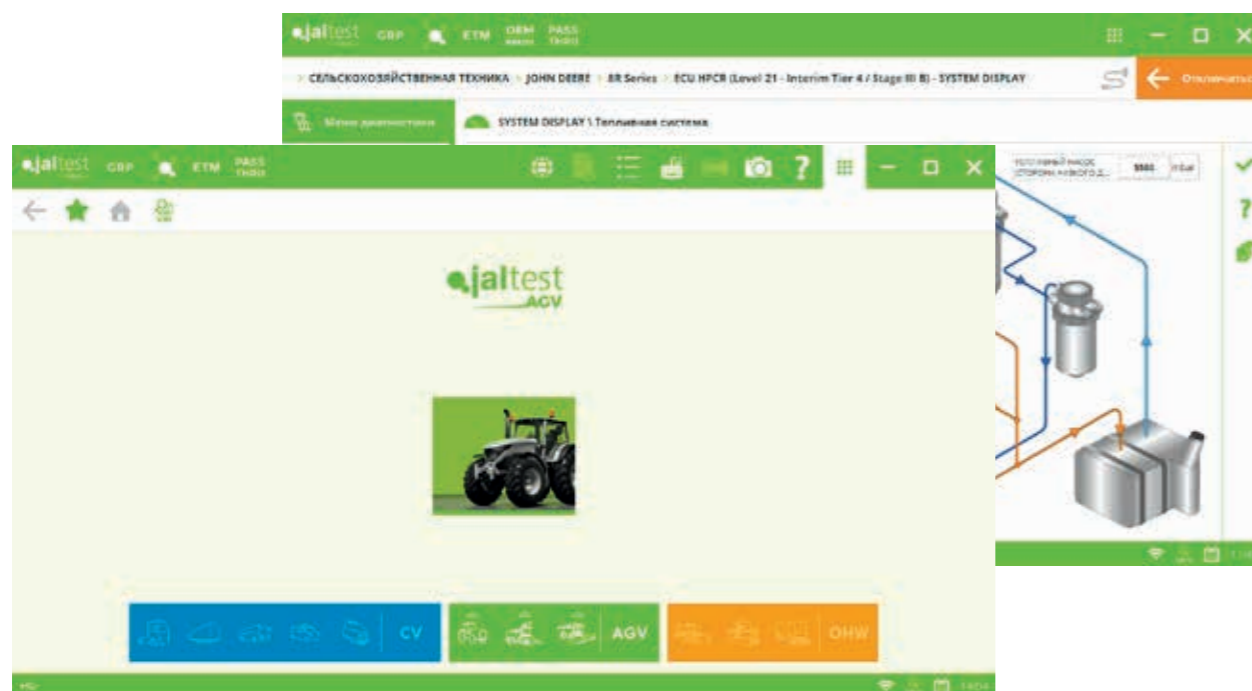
jaltest GBP ETM OEM PASS THRU

> СЕЛЬСКОХОЗЯЙСТВЕННАЯ ТЕХНИКА > JOHN DEERE > 8R Series > ECU HPCR (Level 21 - Interim Tier 4 / Stage III B) - SYSTEM DISPLAY

Отключиться

Меню диагностики

SYSTEM DISPLAY \ Топливная система

ТОПЛИВНЫЙ НАСОС СТОРОНЫ НИЗКОГО Д... 5565 гПа

jaltest GBP ETM PASS THRU

jaltest AGV

CV AGV OHW